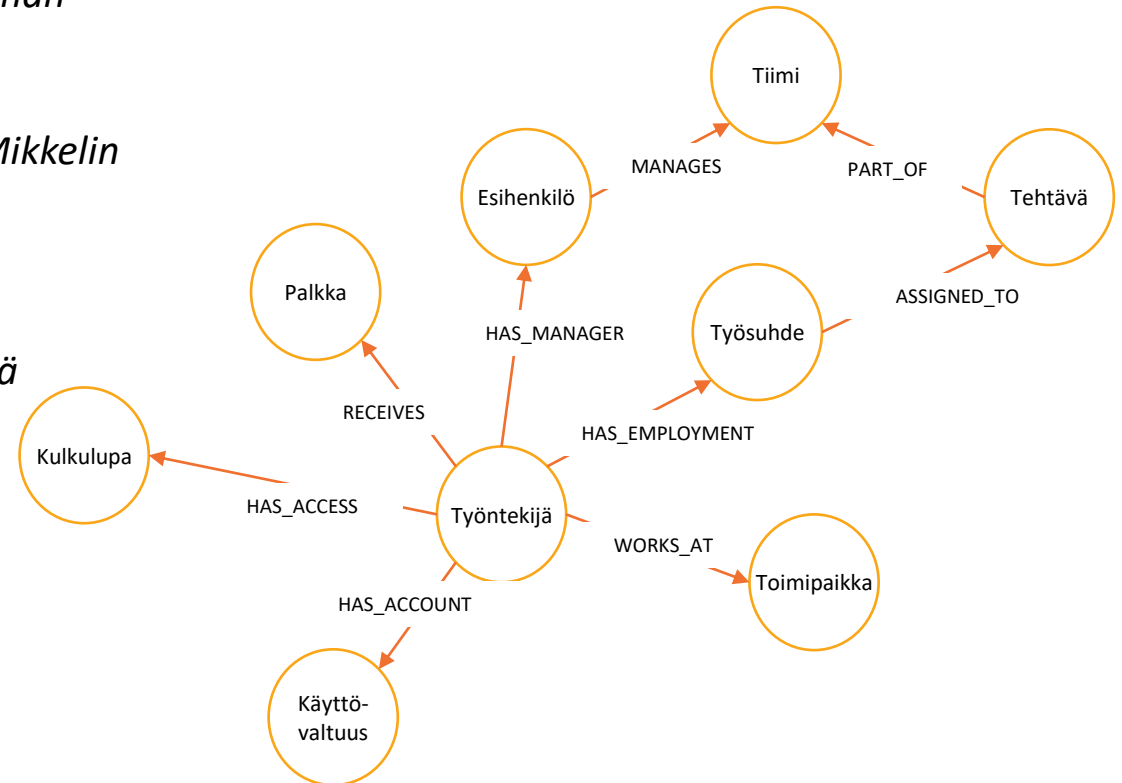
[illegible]nan

Mikkelin

ä

Tiimi

MANAGES

PART_OF

Esihenkilö

Tehtävä

Palkka

ASSIGNED_TO

HAS_MANAGER

Työsuhde

RECEIVES

HAS_EMPLOYMENT

Kulkulupa

HAS_ACCESS

Työntekijä

WORKS_AT

Toimipaikka

HAS_ACCOUNT

Käyttövaltuus